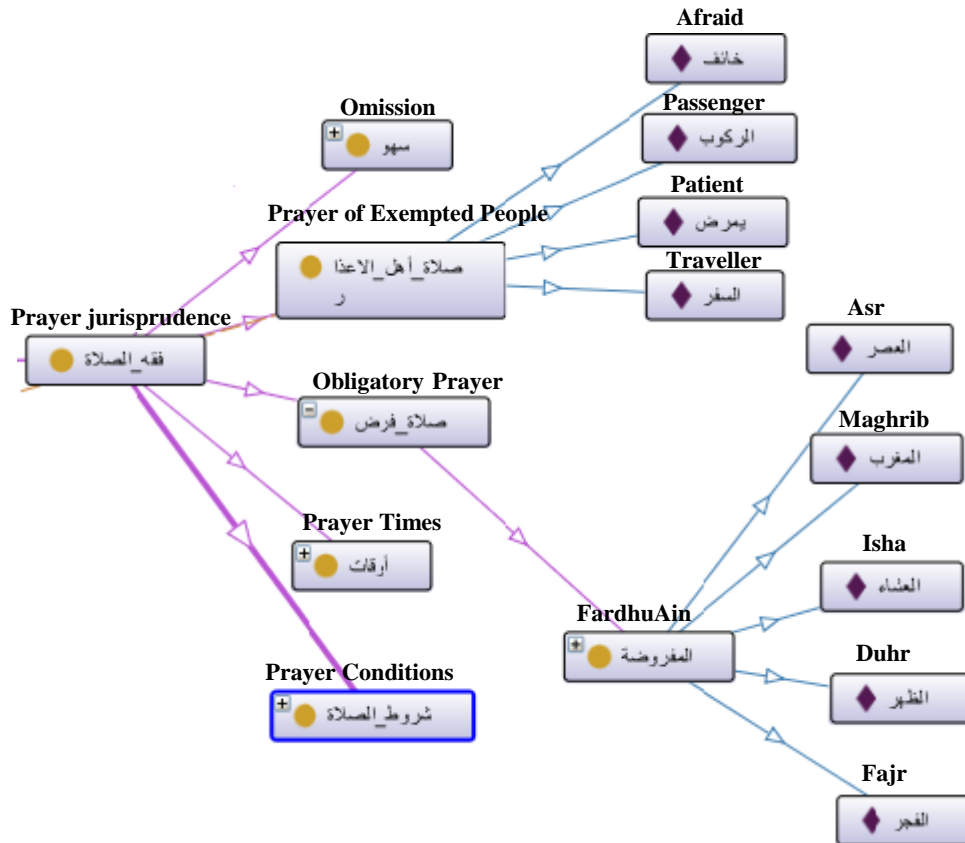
Afraid
خائف

Passenger
الركوب

Omission
سهو

Patient
يمرض

Prayer of Exempted People
صلاة_أهل_الاعذا ر

Traveller
السفر

Prayer jurisprudence
فقه_الصلاة

Asr
العصر

Obligatory Prayer
صلاة_فرض

Maghrib
المغرب

Prayer Times
أوقات

Isha
العشاء

FardhuAin
المفروضة

Prayer Conditions
شروط_الصلاة

Duhr
الظهر

Fajr
الفجر